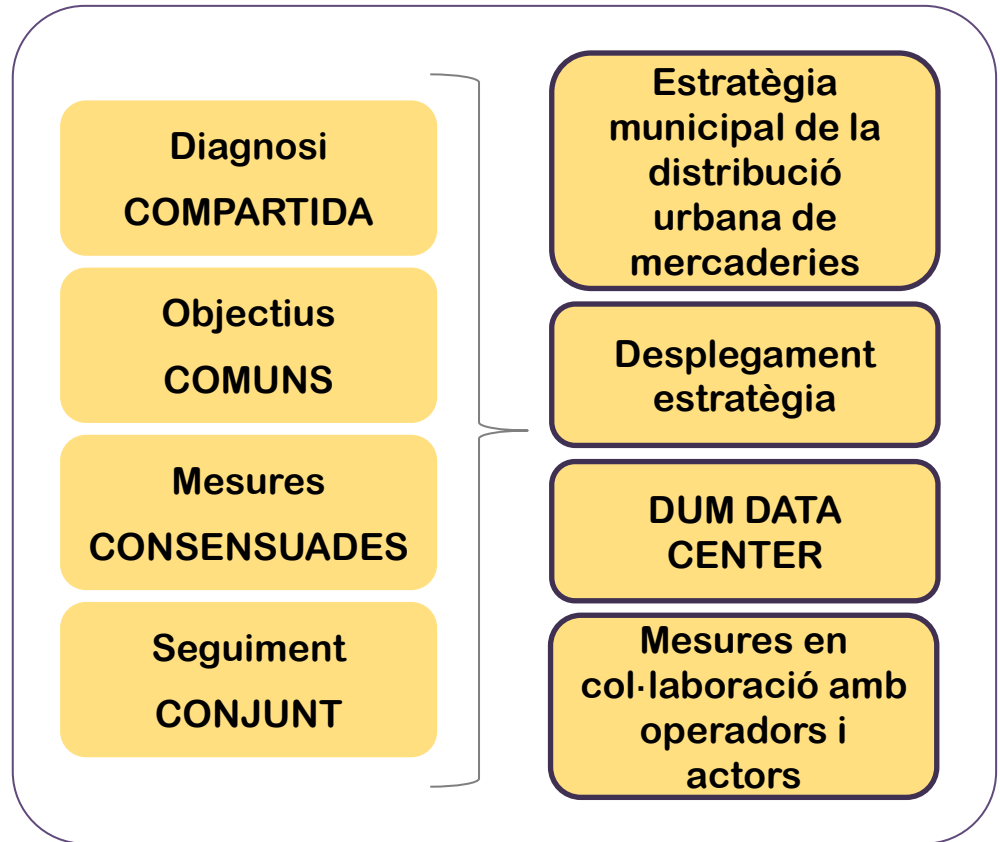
Diagnosi
COMPARTIDA

Objectius
COMUNS

Mesures
CONSENSUADES

Seguiment
CONJUNT

Estratègia municipal de la distribució urbana de mercaderies

Desplegament estratègia

DUM DATA CENTER

Mesures en col·laboració amb operadors i actors